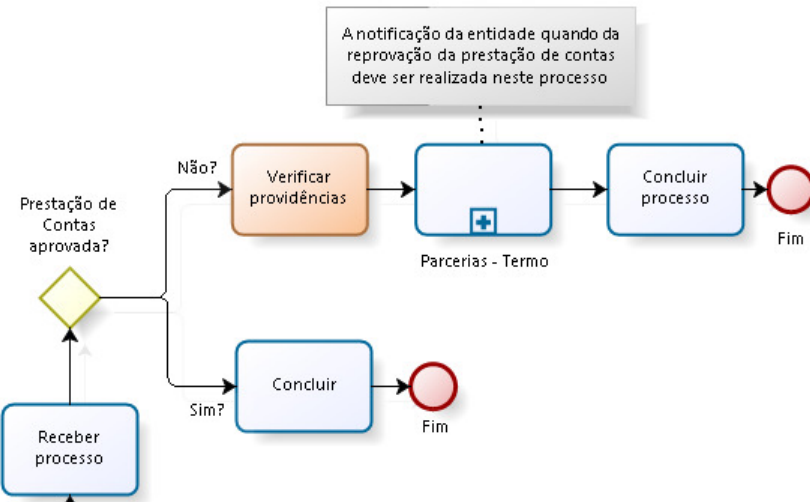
A notificação da entidade quando da reprovação da prestação de contas deve ser realizada neste processo

Prestação de Contas aprovada?

Não?

Verificar providências

Parcerias - Termo

Concluir processo

Fim

Sim?

Concluir

Fim

Receber processo